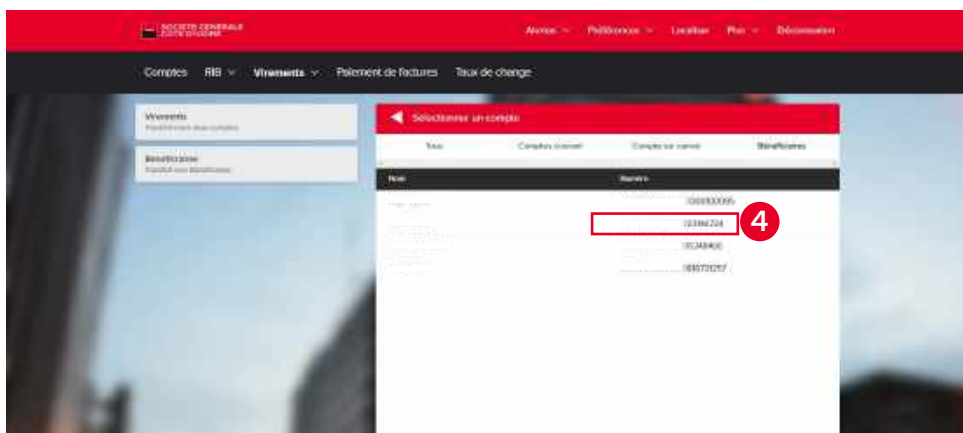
SOCIETE GENERALE
COTE D'IVOIRE

Alertes Préférences Localiser Plus Déconnexion

Comptes RIB Virements Paiement de factures Taux de change

Virements
Transfert entre deux comptes

Bénéficiaires
Transfert vers bénéficiaires

Sélectionner un compte

Tous Comptes courant Compte sur carnet Bénéficiaires

| Nom | Numéro |
|---|---|
| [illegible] | 10000000095 |
| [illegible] | 103984234 |
| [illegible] | 15348400 |
| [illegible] | 000070257 |

4